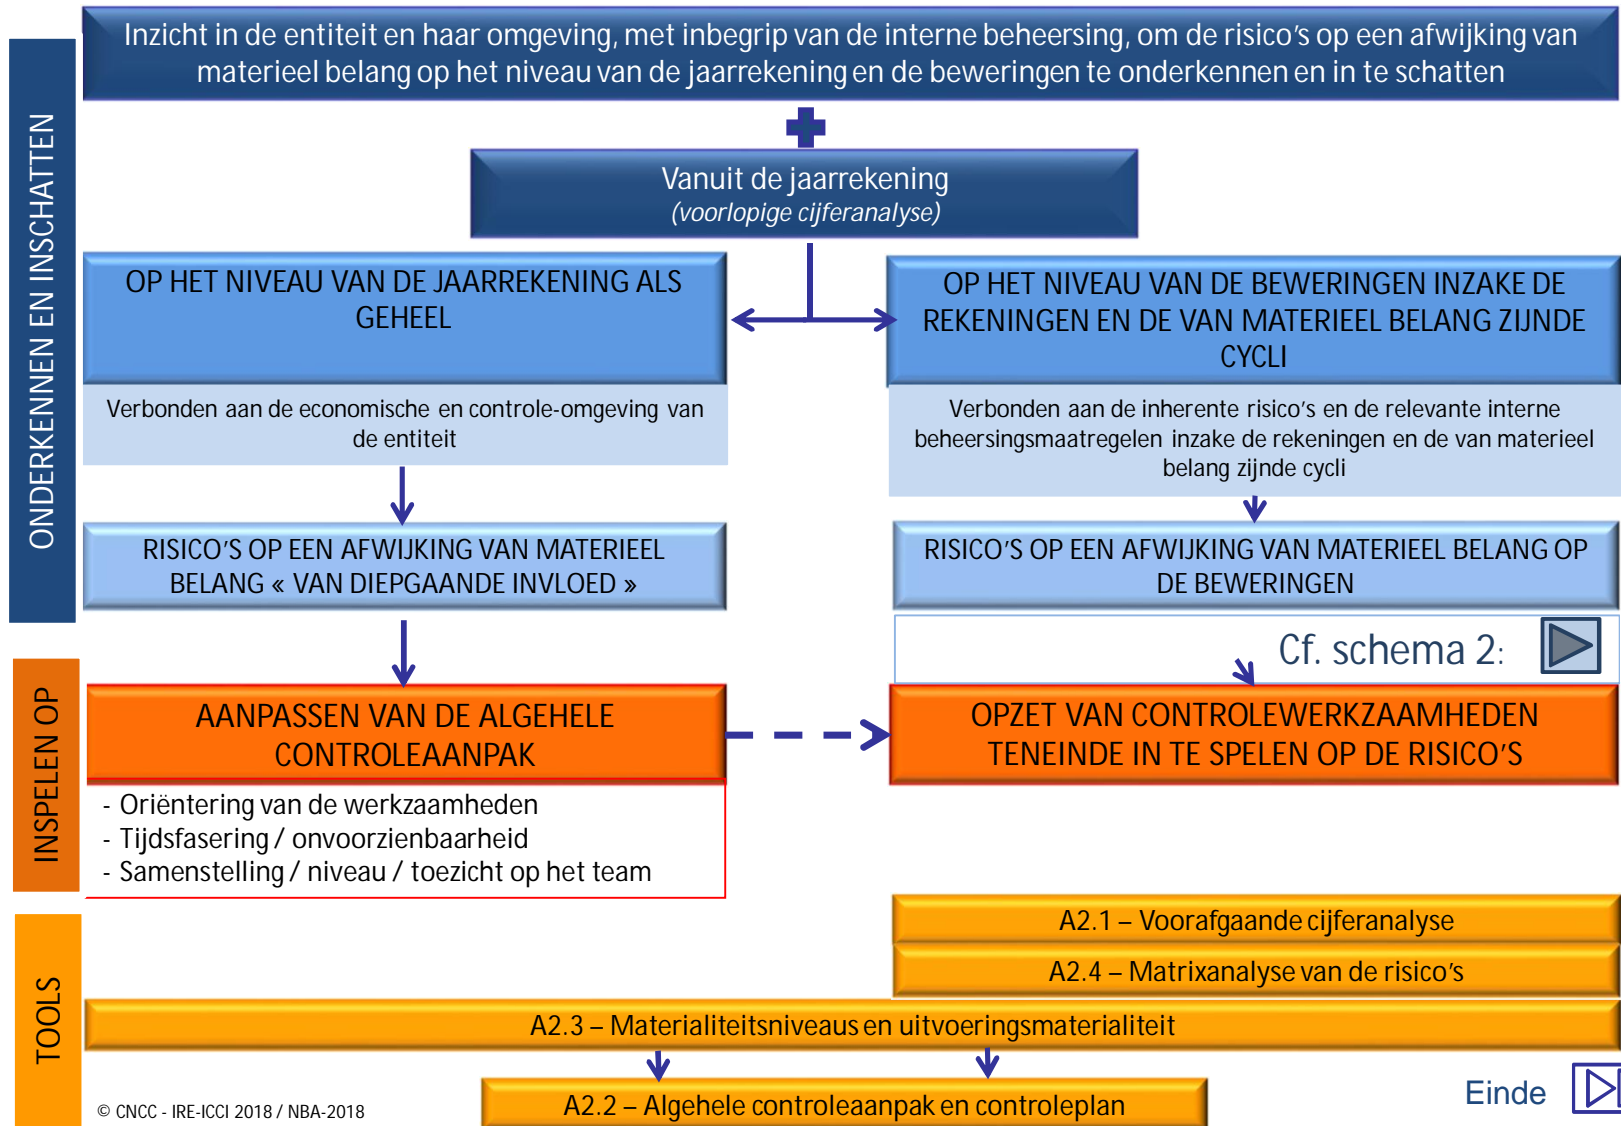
ONDERKENNEN EN INSCHATTEN

Inzicht in de entiteit en haar omgeving, met inbegrip van de interne beheersing, om de risico's op een afwijking van materieel belang op het niveau van de jaarrekening en de beweringen te onderkennen en in te schatten

Vanuit de jaarrekening
(voorlopige cijferanalyse)

OP HET NIVEAU VAN DE JAARREKENING ALS GEHEEL

Verbonden aan de economische en controle-omgeving van de entiteit

RISICO'S OP EEN AFWIJKING VAN MATERIEEL BELANG « VAN DIEPGAANDE INVLOED »

OP HET NIVEAU VAN DE BEWERINGEN INZAKE DE REKENINGEN EN DE VAN MATERIEEL BELANG ZIJNDE CYCLI

Verbonden aan de inherente risico's en de relevante interne beheersingsmaatregelen inzake de rekeningen en de van materieel belang zijnde cycli

RISICO'S OP EEN AFWIJKING VAN MATERIEEL BELANG OP DE BEWERINGEN

Cf. schema 2:

INSPELEN OP

AANPASSEN VAN DE ALGEHELE CONTROLEAANPAK

- Oriëntering van de werkzaamheden
- Tijdsfasering / onvoorzienbaarheid
- Samenstelling / niveau / toezicht op het team

OPZET VAN CONTROLEWERKZAAMHEDEN TENEINDE IN TE SPELEN OP DE RISICO'S

TOOLS

A2.1 – Voorafgaande cijferanalyse

A2.4 – Matrixanalyse van de risico's

A2.3 – Materialiteitsniveaus en uitvoeringsmaterialiteit

A2.2 – Algehele controleaanpak en controleplan

© CNCC - IRE-ICCI 2018 / NBA-2018

Einde